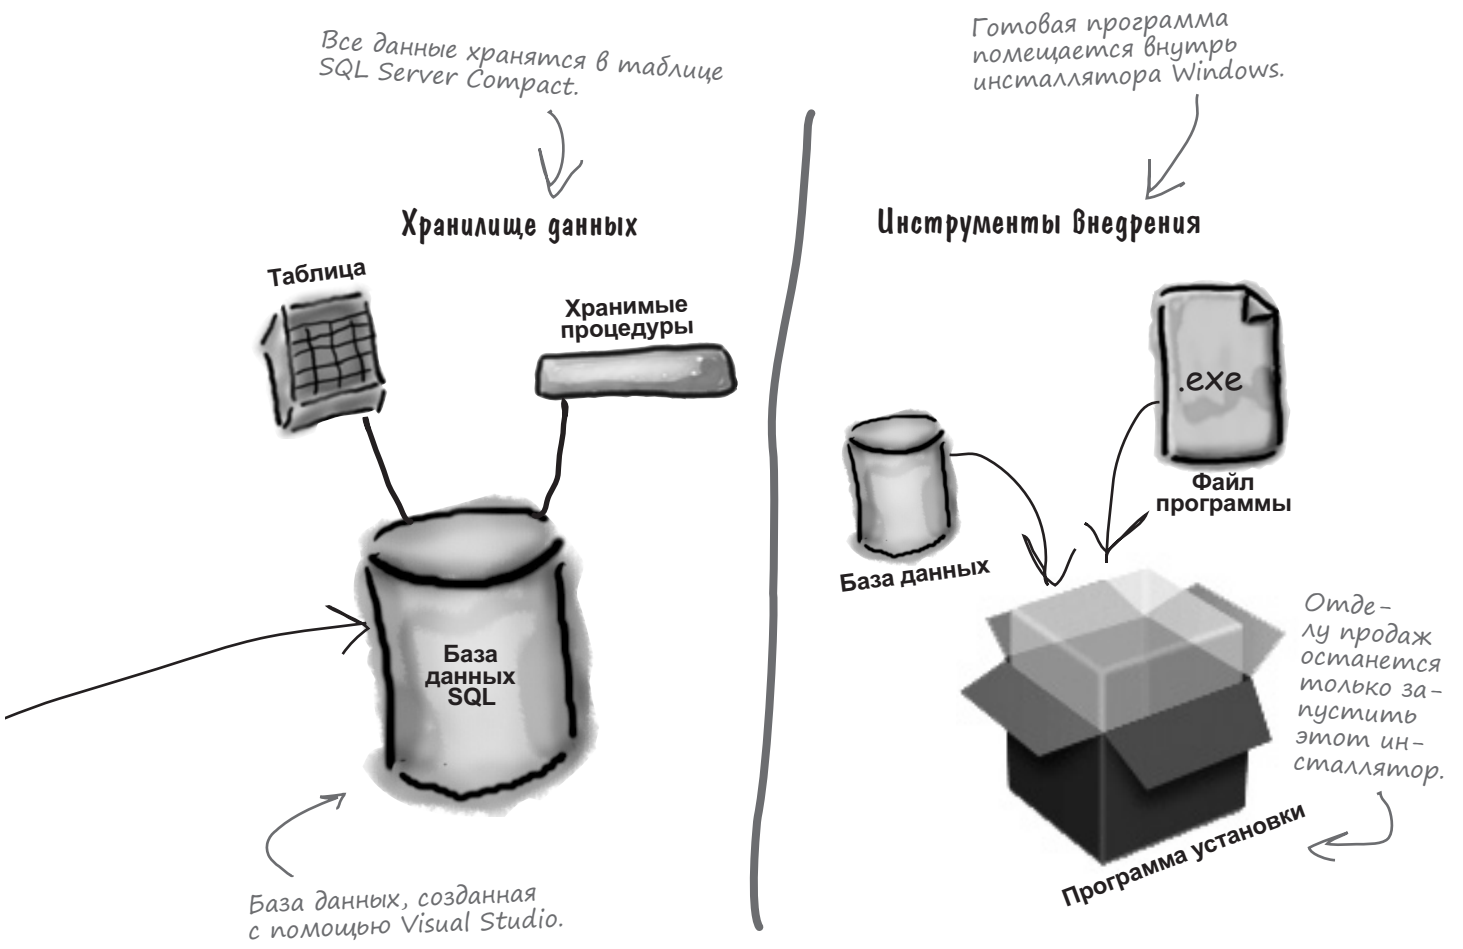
Все данные хранятся в таблице SQL Server Compact.

Хранилище данных

Таблица

Хранимые процедуры

База данных SQL

База данных, созданная с помощью Visual Studio.

Готовая программа помещается внутрь инсталлятора Windows.

Инструменты внедрения

.exe

Файл программы

База данных

Отделу продаж останется только запустить этот инсталлятор.

Программа установки